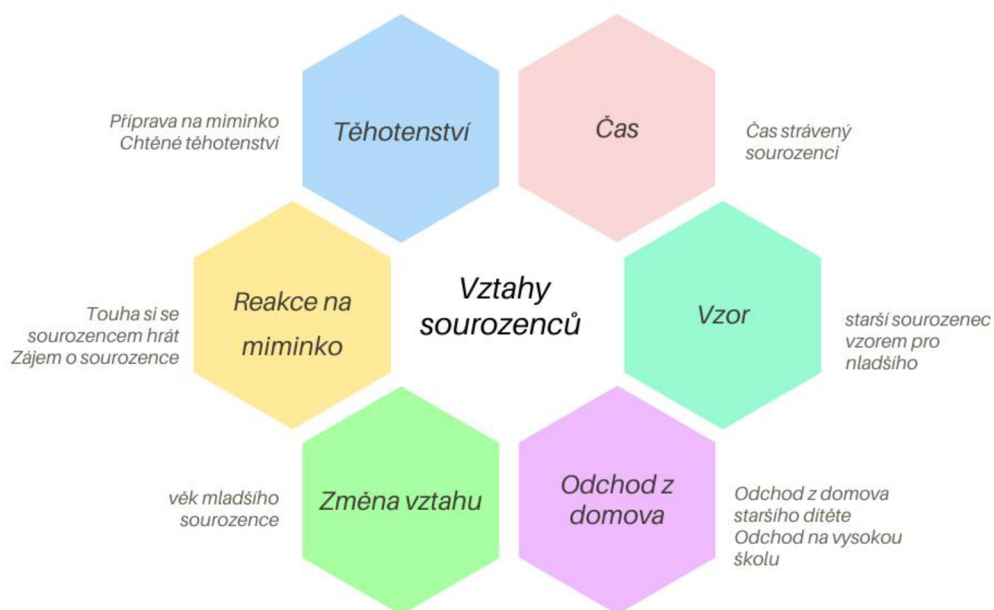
Příprava na miminko
Chtěné těhotenství

Těhotenství

Čas

Čas strávený sourozenci

Touha si se sourozencem hrát
Zájem o sourozence

Reakce na miminko

Vztahy sourozenců

Vzor

starší sourozenec vzorem pro nladšího

věk mladšího sourozence

Změna vztahu

Odchod z domova

Odchod z domova staršího dítěte
Odchod na vysokou školu